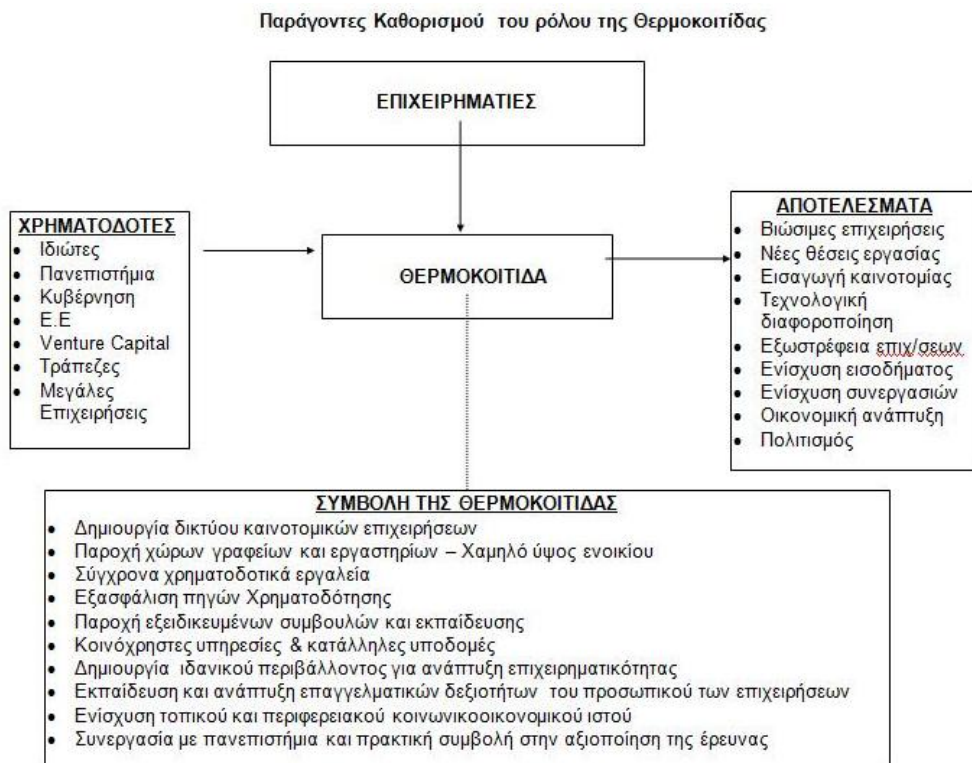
Παράγοντες Καθορισμού του ρόλου της Θερμοκοιτίδας

ΕΠΙΧΕΙΡΗΜΑΤΙΕΣ

ΧΡΗΜΑΤΟΔΟΤΕΣ
- Ιδιώτες
- Πανεπιστήμια
- Κυβέρνηση
- Ε.Ε
- Venture Capital
- Τράπεζες
- Μεγάλες Επιχειρήσεις

ΘΕΡΜΟΚΟΙΤΙΔΑ

ΑΠΟΤΕΛΕΣΜΑΤΑ
- Βιώσιμες επιχειρήσεις
- Νέες θέσεις εργασίας
- Εισαγωγή καινοτομίας
- Τεχνολογική διαφοροποίηση
- Εξωστρέφεια επιχ/σεων
- Ενίσχυση εισοδήματος
- Ενίσχυση συνεργασιών
- Οικονομική ανάπτυξη
- Πολιτισμός

ΣΥΜΒΟΛΗ ΤΗΣ ΘΕΡΜΟΚΟΙΤΙΔΑΣ
- Δημιουργία δικτύου καινοτομικών επιχειρήσεων
- Παροχή χώρων γραφείων και εργαστηρίων – Χαμηλό ύψος ενοικίου
- Σύγχρονα χρηματοδοτικά εργαλεία
- Εξασφάλιση πηγών Χρηματοδότησης
- Παροχή εξειδικευμένων συμβουλών και εκπαίδευσης
- Κοινόχρηστες υπηρεσίες & κατάλληλες υποδομές
- Δημιουργία ιδανικού περιβάλλοντος για ανάπτυξη επιχειρηματικότητας
- Εκπαίδευση και ανάπτυξη επαγγελματικών δεξιοτήτων του προσωπικού των επιχειρήσεων
- Ενίσχυση τοπικού και περιφερειακού κοινωνικοοικονομικού ιστού
- Συνεργασία με πανεπιστήμια και πρακτική συμβολή στην αξιοποίηση της έρευνας